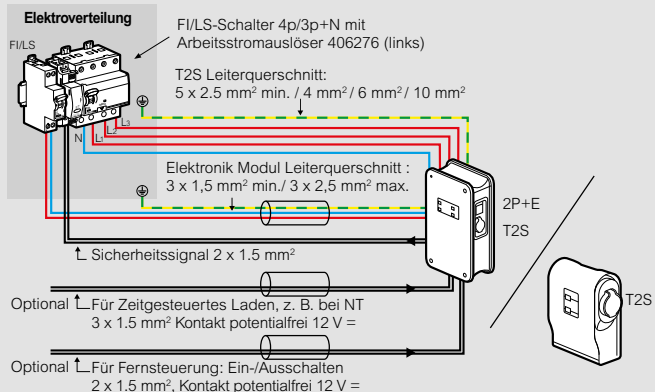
Elektroverteilung

FI/LS

FI/LS-Schalter 4p/3p+N mit Arbeitsstromauslöser 406276 (links)

T2S Leiterquerschnitt:
5 x 2.5 mm² min. / 4 mm² / 6 mm² / 10 mm²

N L1 L2 L3

Elektronik Modul Leiterquerschnitt :
3 x 1,5 mm² min./ 3 x 2,5 mm² max.

2P+E

T2S

Sicherheitssignal 2 x 1.5 mm²

T2S

Optional Für Zeitgesteuertes Laden, z. B. bei NT
3 x 1.5 mm² Kontakt potentialfrei 12 V =

Optional Für Fernsteuerung: Ein-/Ausschalten
2 x 1.5 mm², Kontakt potentialfrei 12 V =